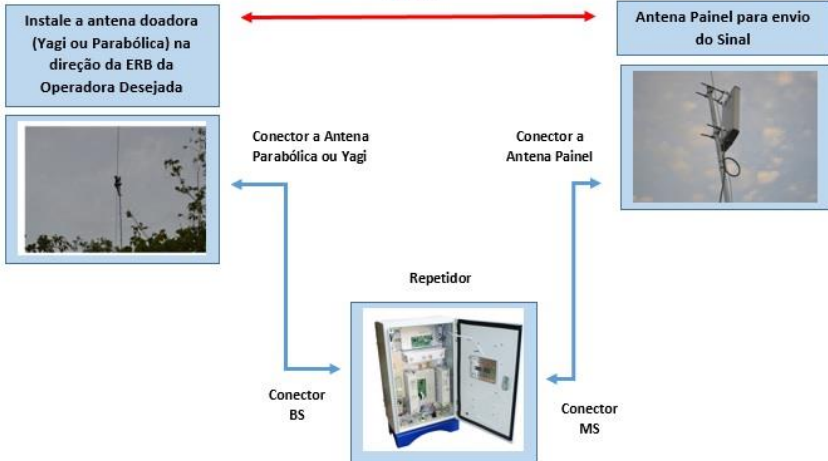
Instale a antena doadora (Yagi ou Parabólica) na direção da ERB da Operadora Desejada

Antena Painel para envio do Sinal

Conector a Antena Parabólica ou Yagi

Conector a Antena Painel

Repetidor

Conector BS

Conector MS